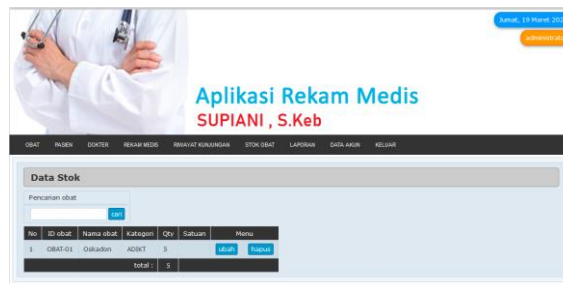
Jumat, 19 Maret 202

administrat

Aplikasi Rekam Medis
SUPIANI , S.Keb

OBAT PASIEN DOKTER REKAM MEDIS RIWAYAT KUNJUNGAN STOK OBAT LAPORAN DATA AKUN KELUAR

Data Stok

Pencarian obat

cari

| No | ID obat | Nama obat | Kategori | Qty | Satuan | Menu |
|---|---|---|---|---|---|---|
| 1 | OBAT-01 | Oskadon | ADIKT | 5 | | ubah hapus |
| | | | total : | 5 | | |